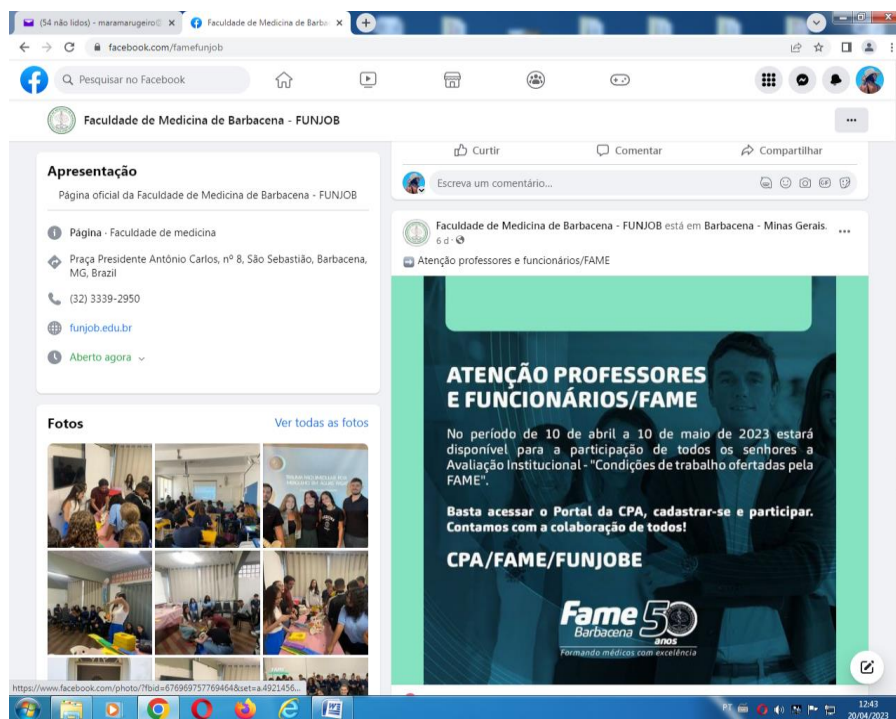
(54 não lidos) - maramarugeiro@ ×
Faculdade de Medicina de Barba ×
facebook.com/famefunjob

Pesquisar no Facebook

Faculdade de Medicina de Barbacena - FUNJOB

Apresentação
Página oficial da Faculdade de Medicina de Barbacena - FUNJOB

Página · Faculdade de medicina
Praça Presidente Antônio Carlos, nº 8, São Sebastião, Barbacena, MG, Brazil
(32) 3339-2950
funjob.edu.br
Aberto agora

Fotos
Ver todas as fotos

Curtir
Comentar
Compartilhar
Escreva um comentário...

Faculdade de Medicina de Barbacena - FUNJOB está em Barbacena - Minas Gerais.
6 d ·
Atenção professores e funcionários/FAME

ATENÇÃO PROFESSORES E FUNCIONÁRIOS/FAME

No período de 10 de abril a 10 de maio de 2023 estará disponível para a participação de todos os senhores a Avaliação Institucional - "Condições de trabalho ofertadas pela FAME".

Basta acessar o Portal da CPA, cadastrar-se e participar. Contamos com a colaboração de todos!

CPA/FAME/FUNJOBE

Fame Barbacena 50 anos
Formando médicos com excelência

https://www.facebook.com/photo/?fbid=676969757769464&set=a.4921456...

PT 12:43 20/04/2023